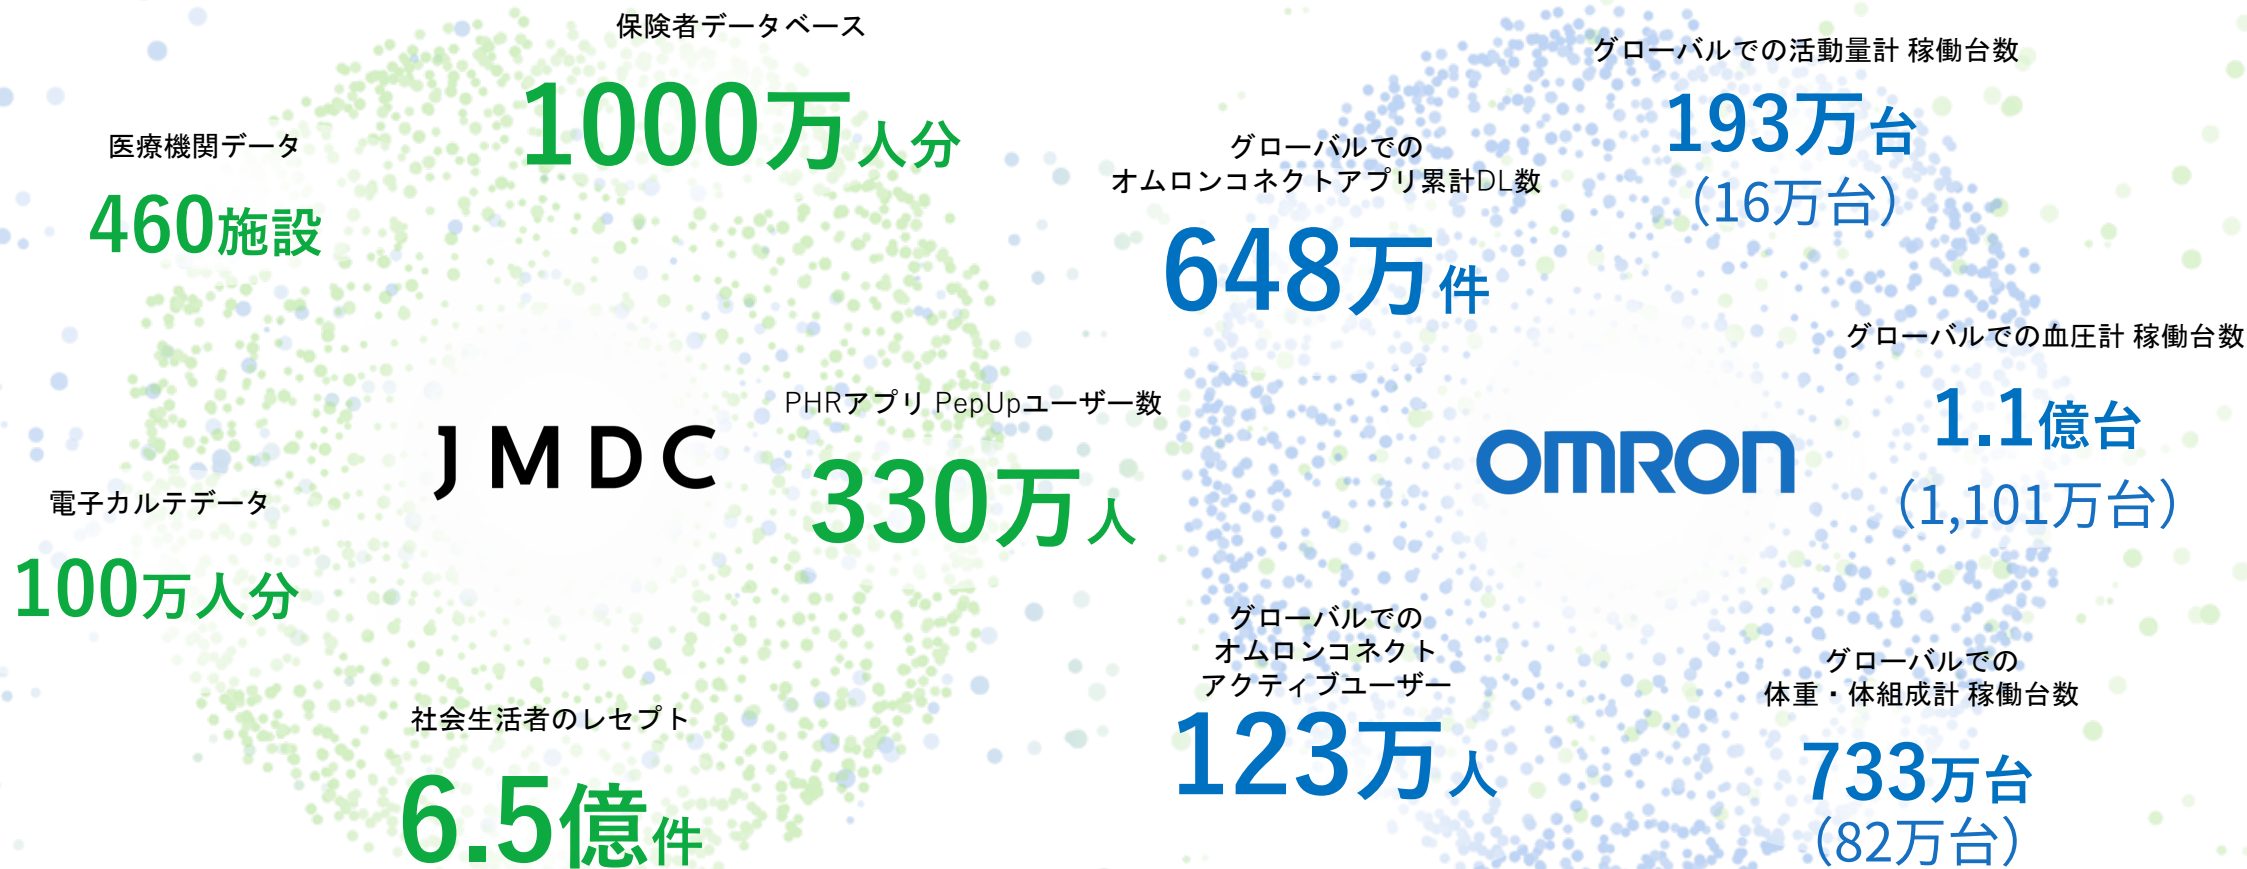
保険者データベース
1000万人分

医療機関データ
460施設

電子カルテデータ
100万人分

JMDC

PHRアプリ PepUpユーザー数
330万人

社会生活者のレセプト
6.5億件

グローバルでの
オムロンコネクトアプリ累計DL数
648万件

グローバルでの活動量計 稼働台数
193万台
(16万台)

OMRON

グローバルでの血圧計 稼働台数
1.1億台
(1,101万台)

グローバルでの
オムロンコネクト
アクティブユーザー
123万人

グローバルでの
体重・体組成計 稼働台数
733万台
(82万台)